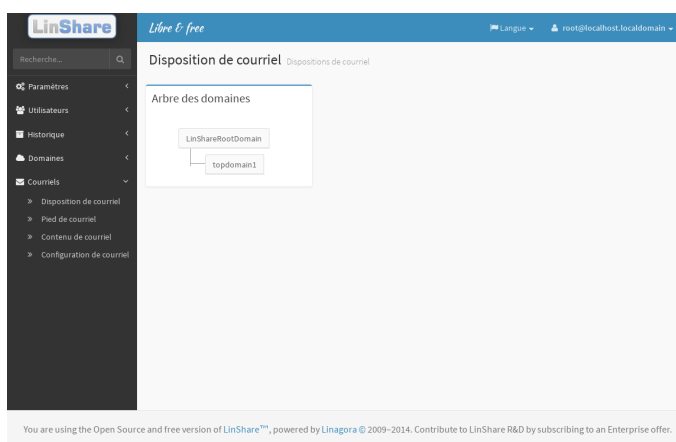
LinShare

Libre & free

Langue

root@localhost.localdomain

Recherche...

Paramètres

Utilisateurs

Historique

Domaines

Courriels

» Disposition de courriel

» Pied de courriel

» Contenu de courriel

» Configuration de courriel

Disposition de courriel Dispositions de courriel

Arbre des domaines

LinShareRootDomain

topdomain1

You are using the Open Source and free version of LinShare™, powered by Linagora © 2009–2014. Contribute to LinShare R&D by subscribing to an Enterprise offer.